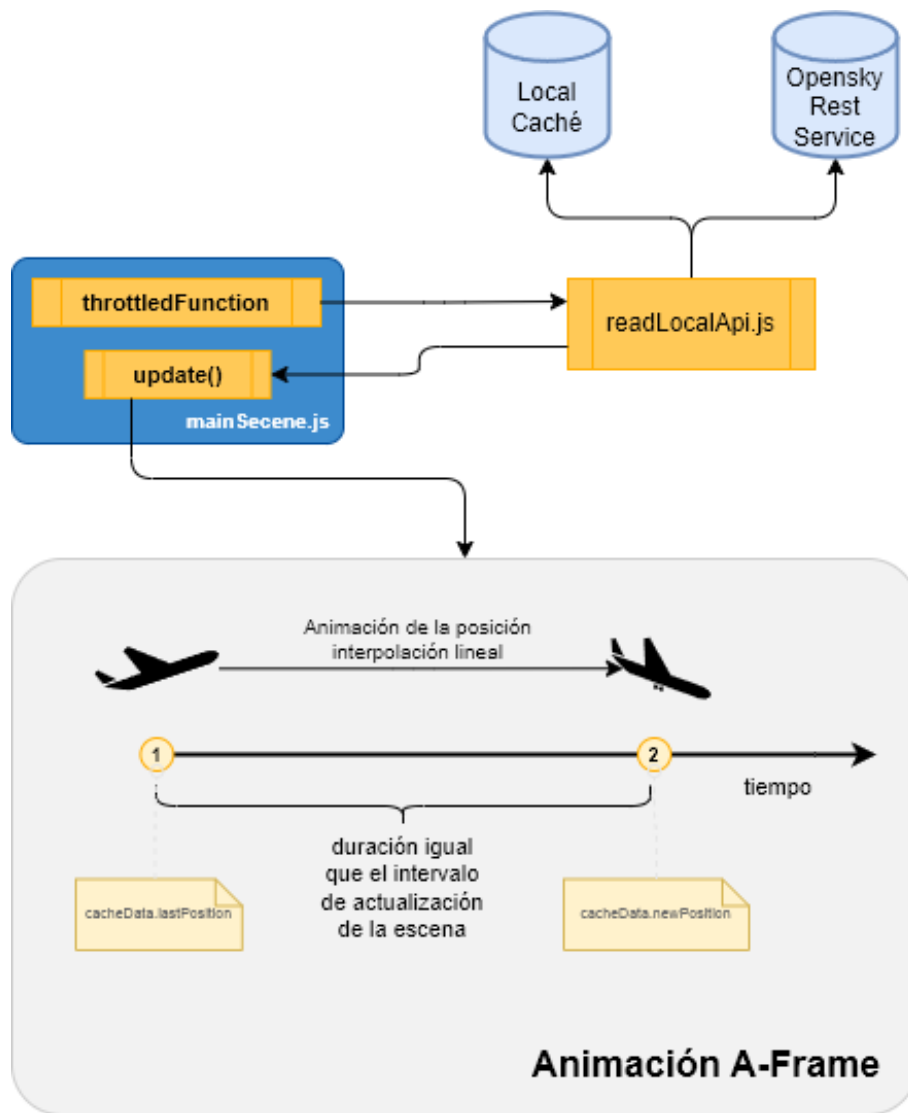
Local Caché

Opensky Rest Service

throttledFunction

readLocalApi.js

update()

mainSecene.js

Animación de la posición interpolación lineal

1

2

tiempo

duración igual que el intervalo de actualización de la escena

cacheData.lastPosition

cacheData.newPosition

Animación A-Frame